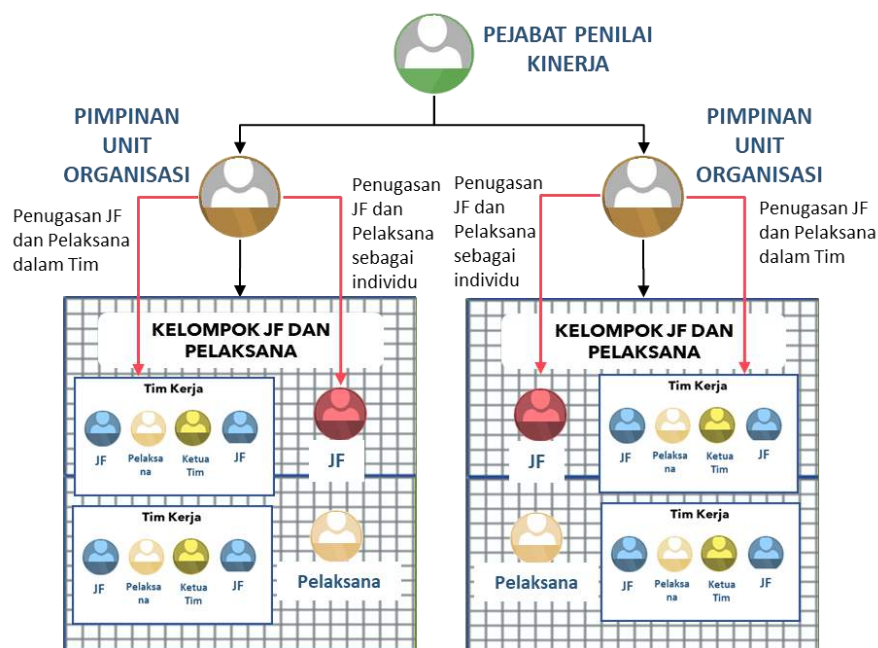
PEJABAT PENILAI KINERJA

PIMPINAN UNIT ORGANISASI

Penugasan JF dan Pelaksana dalam Tim

Penugasan JF dan Pelaksana sebagai individu

KELOMPOK JF DAN PELAKSANA

Tim Kerja

JF Pelaksana Ketua Tim JF

Tim Kerja

JF Pelaksana Ketua Tim JF

JF

Pelaksana

PIMPINAN UNIT ORGANISASI

Penugasan JF dan Pelaksana sebagai individu

Penugasan JF dan Pelaksana dalam Tim

KELOMPOK JF DAN PELAKSANA

JF

Tim Kerja

JF Pelaksana Ketua Tim JF

Pelaksana

Tim Kerja

JF Pelaksana Ketua Tim JF